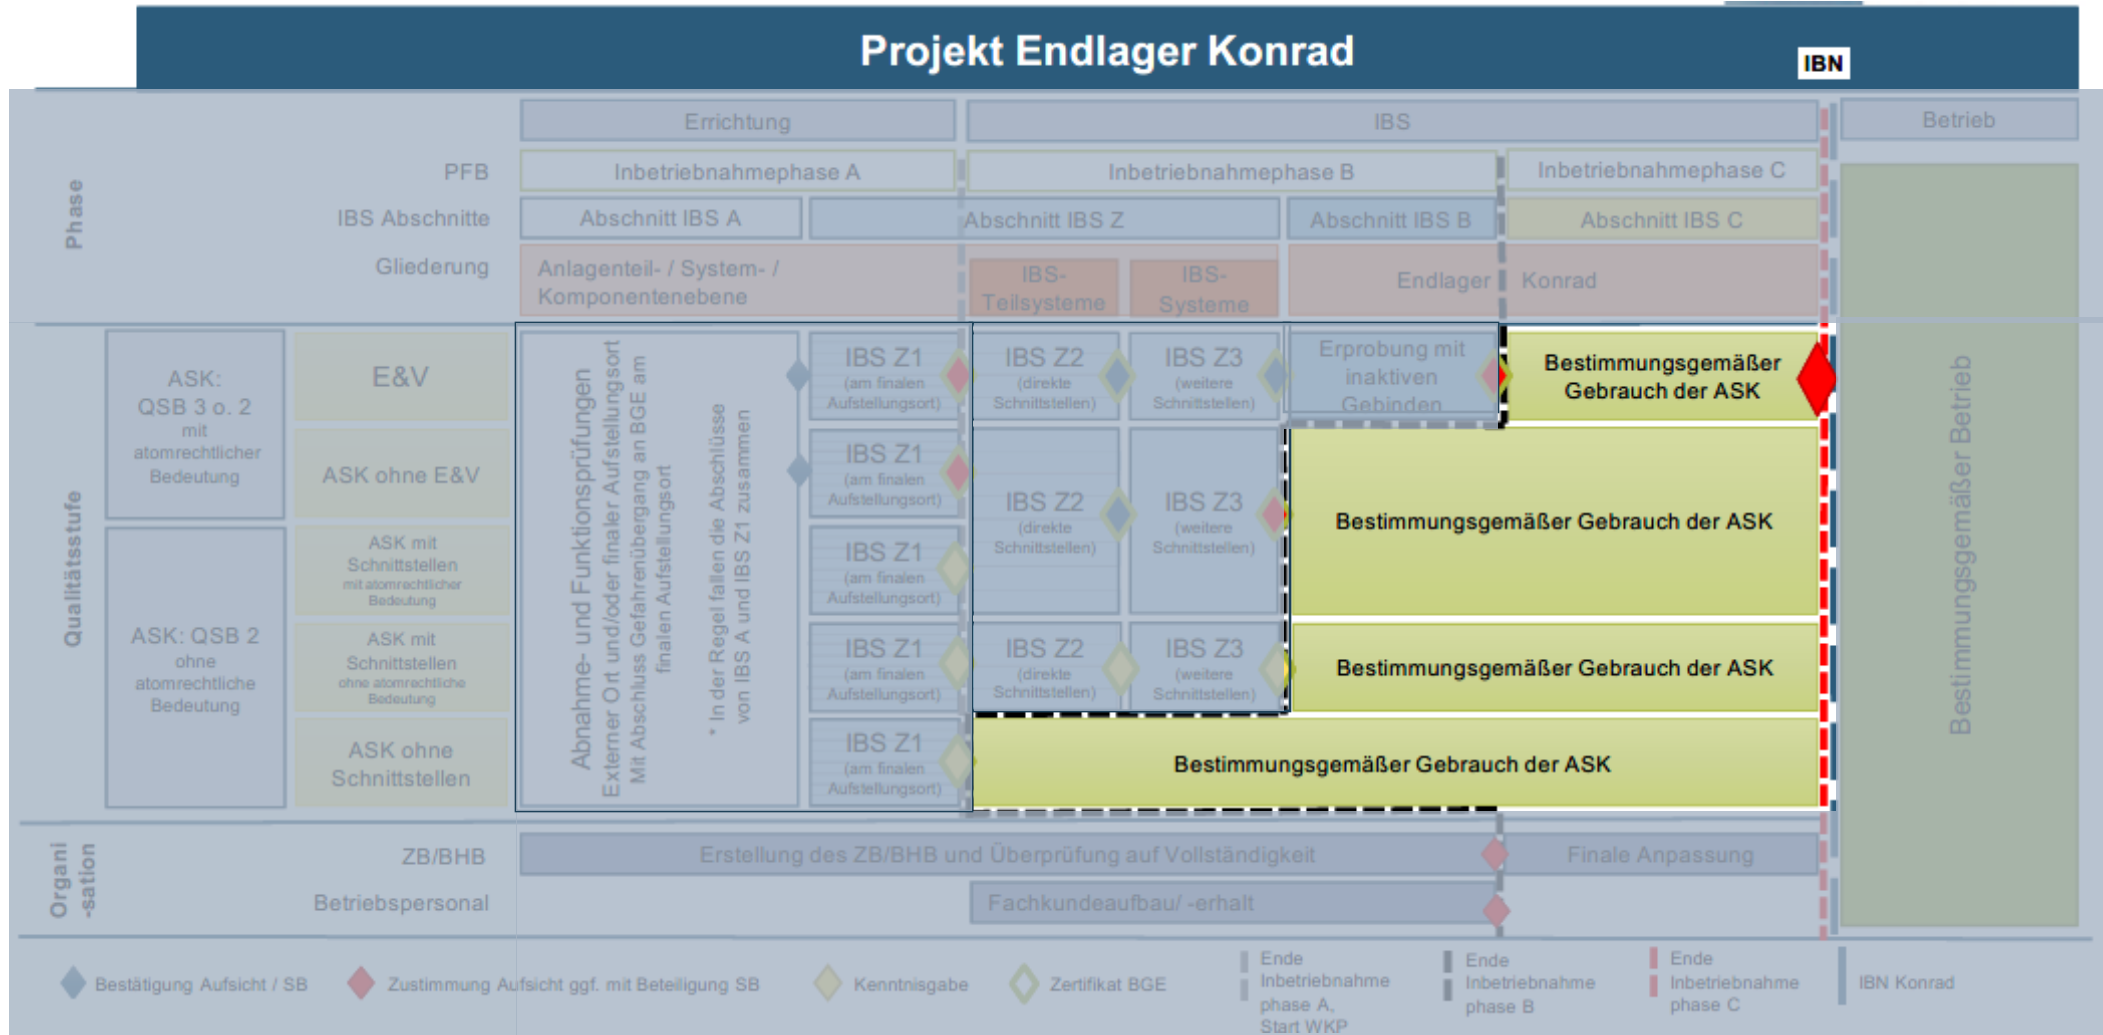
Projekt Endlager Konrad

IBN

Phase

Errichtung | IBS | Betrieb

PFB | Inbetriebnahmephase A | Inbetriebnahmephase B | Inbetriebnahmephase C

IBS Abschnitte | Abschnitt IBS A | Abschnitt IBS Z | Abschnitt IBS B | Abschnitt IBS C

Gliederung | Anlagenteil- / System- / Komponentenebene | IBS-Teilsysteme | IBS-Systeme | Endlager Konrad

Qualitätsstufe

ASK: QSB 3 o. 2 mit atomrechtlicher Bedeutung

E&V

ASK ohne E&V

ASK: QSB 2 ohne atomrechtliche Bedeutung

ASK mit Schnittstellen mit atomrechtlicher Bedeutung

ASK mit Schnittstellen ohne atomrechtliche Bedeutung

ASK ohne Schnittstellen

Abnahme- und Funktionsprüfungen
Externer Ort und/oder finaler Aufstellungsort
Mit Abschluss Gefahrenübergang an BGE am finalen Aufstellungsort

* In der Regel fallen die Abschlüsse von IBS A und IBS Z1 zusammen

IBS Z1 (am finalen Aufstellungsort)

IBS Z1 (am finalen Aufstellungsort)

IBS Z1 (am finalen Aufstellungsort)

IBS Z1 (am finalen Aufstellungsort)

IBS Z1 (am finalen Aufstellungsort)

IBS Z2 (direkte Schnittstellen)

IBS Z3 (weitere Schnittstellen)

Erprobung mit inaktiven Gebinden

Bestimmungsgemäßer Gebrauch der ASK

IBS Z2 (direkte Schnittstellen)

IBS Z3 (weitere Schnittstellen)

Bestimmungsgemäßer Gebrauch der ASK

IBS Z2 (direkte Schnittstellen)

IBS Z3 (weitere Schnittstellen)

Bestimmungsgemäßer Gebrauch der ASK

Bestimmungsgemäßer Gebrauch der ASK

Bestimmungsgemäßer Betrieb

Organi-sation

ZB/BHB | Erstellung des ZB/BHB und Überprüfung auf Vollständigkeit | Finale Anpassung

Betriebspersonal | Fachkundeaufbau/ -erhalt

Bestätigung Aufsicht / SB | Zustimmung Aufsicht ggf. mit Beteiligung SB | Kenntnisgabe | Zertifikat BGE | Ende Inbetriebnahme phase A, Start WKP | Ende Inbetriebnahme phase B | Ende Inbetriebnahme phase C | IBN Konrad